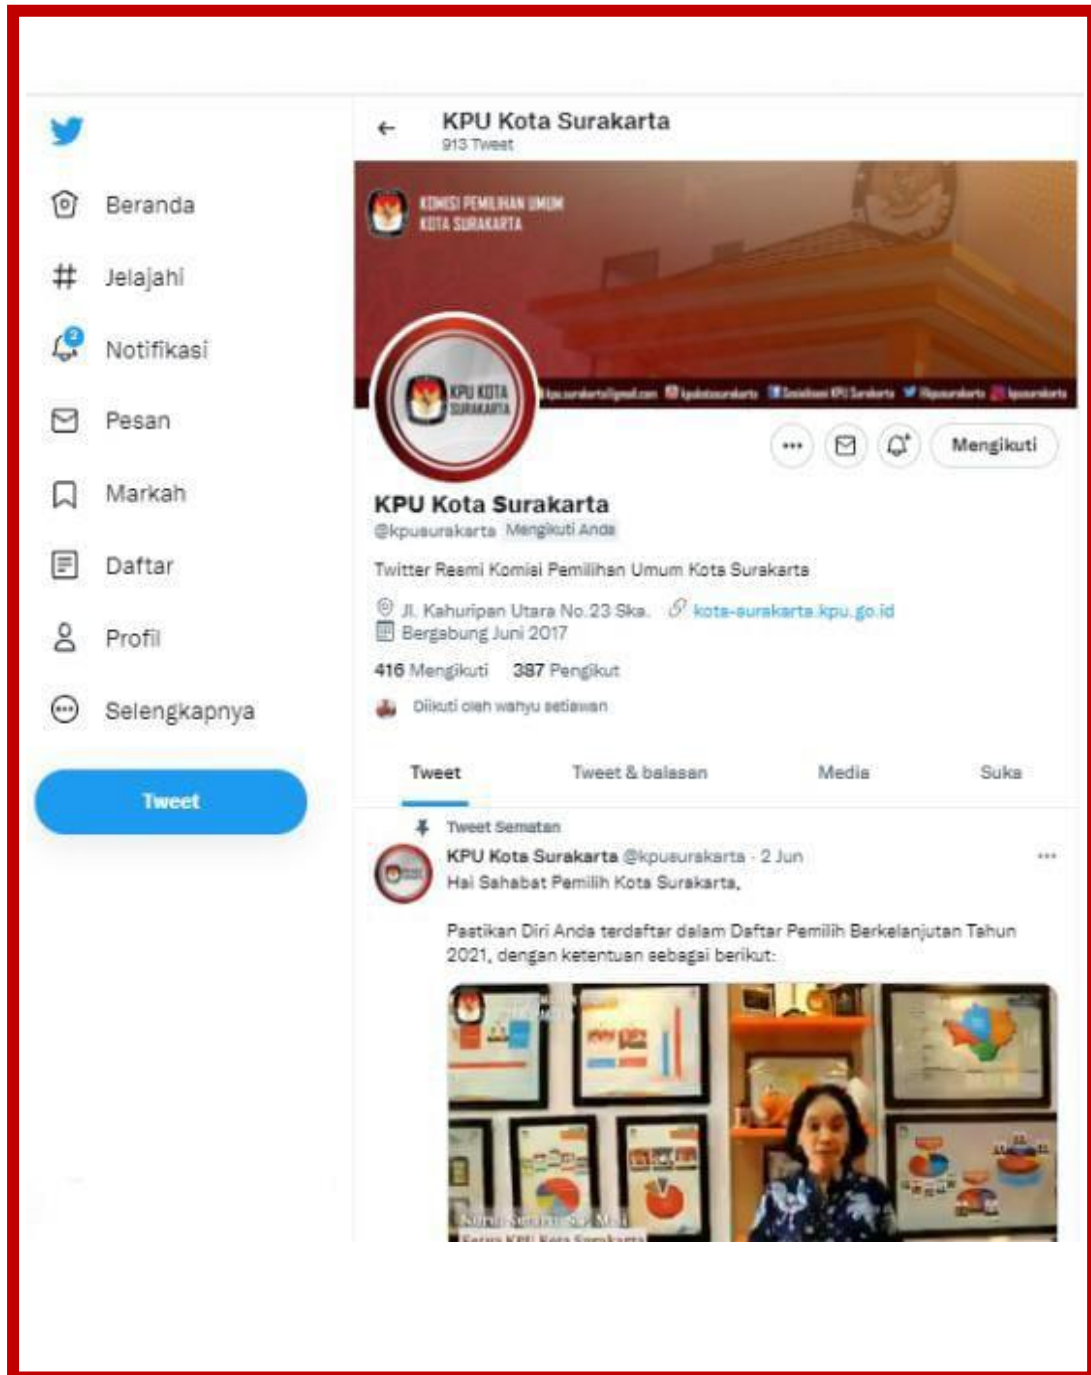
Beranda
Jelajahi
2
Notifikasi
Pesan
Markah
Daftar
Profil
Selengkapnya
Tweet

←
KPU Kota Surakarta
913 Tweet

KOMISI PEMILIHAN UMUM
KOTA SURAKARTA

KPU KOTA SURAKARTA

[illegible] kpusurakarta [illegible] KPU Surakarta @kpusurakarta kpusurakarta

Mengikuti

KPU Kota Surakarta
@kpusurakarta Mengikuti Anda

Twitter Resmi Komisi Pemilihan Umum Kota Surakarta

Jl. Kahuripan Utara No.23 Ska. kota-surakarta.kpu.go.id
Bergabung Juni 2017

416 Mengikuti 387 Pengikut

Diikuti oleh wahyu setiawan

Tweet
Tweet & balasan
Media
Suka

Tweet Sematan
KPU Kota Surakarta @kpusurakarta · 2 Jun
Hai Sahabat Pemilih Kota Surakarta,

Pastikan Diri Anda terdaftar dalam Daftar Pemilih Berkelanjutan Tahun 2021, dengan ketentuan sebagai berikut:

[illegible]
Ketua KPU Kota Surakarta